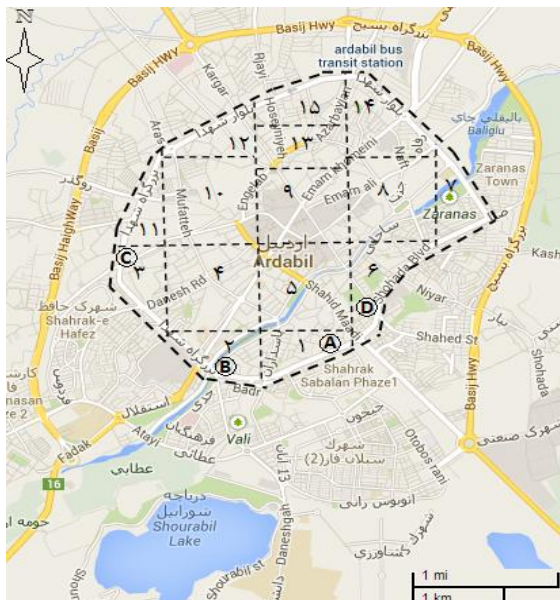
N

Basij Hwy
بزرگراه بسیج
ardabil bus transit station
Basij HWY
Kargar
Rajayi
Hoseiniyeh
Azarbayjan
بلوار شهید
۱۵
۱۴
۱۲
۱۳
Baliglu
Zaranas Town
Aras
روگند
Emam Khomeini
Emam ali
Nari
Mufatteh
۱۰
۹
۸
۷
Zaranas
Basij HaighWay
۱۱
Engelab
اردبیل
Ardabil
C
۳
۴
۶
۵
Danesh Rd
Shahid Modar
D
Niyar
Shahid Sadr Blvd
شهرک حافظ
Shahrak-e Hafez
۲
۱
A
Shahed St
Shahrak Sabalan Phaze1
B
بزرگراه شهید
Badr
Kash
Shohada
استقلال
فرهنگیان
Vali
جنجون
شهرک سبلان فاز(2)
Otobusrani
شهرک صنعتی
Fadak
Atayi
عطایی
عطایی
16
13 آبان
دریاچه شورابیل
Shourabil Lake
انوبوس رانی
شهرک
جومه ا
Daneshgah
Shourabil st
کشاورزی
1 mi
1 km